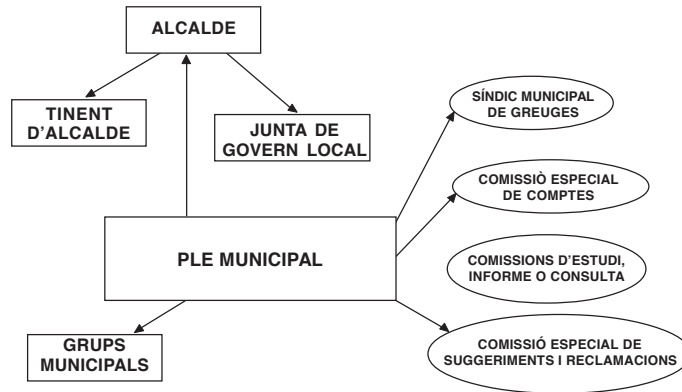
ALCALDE

TINENT D'ALCALDE

JUNTA DE GOVERN LOCAL

SÍNDIC MUNICIPAL DE GREUGES

COMISSIÒ ESPECIAL DE COMPTES

PLE MUNICIPAL

COMISSIONS D'ESTUDI, INFORME O CONSULTA

GRUPS MUNICIPALS

COMISSIÓ ESPECIAL DE SUGGERIMENTS I RECLAMACIONS